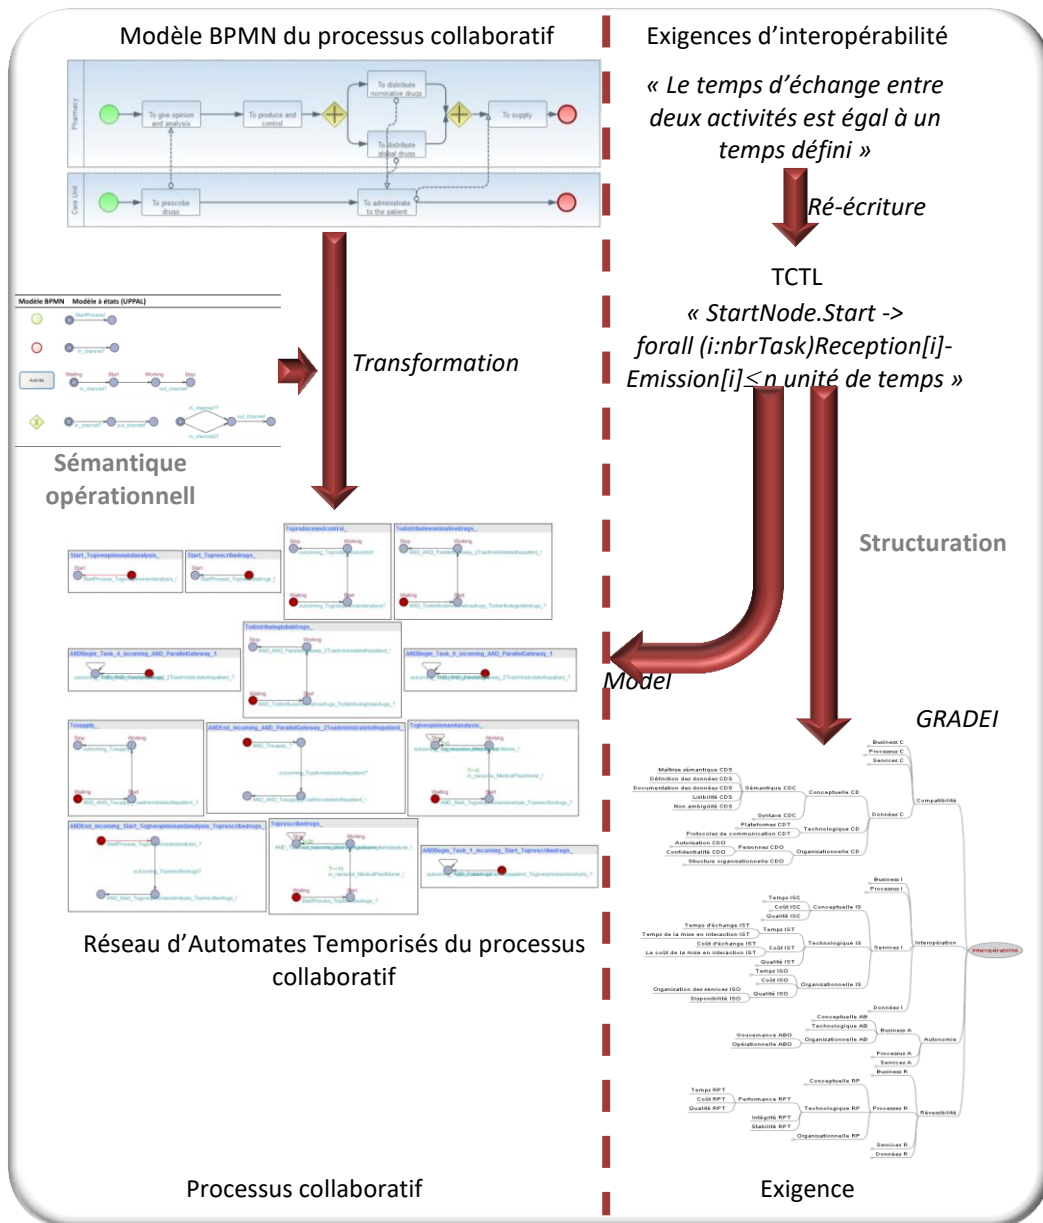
Modèle BPMN du processus collaboratif

Pharmacy

To give opinion and analysis

To produce and control

To distribute nominative drugs

To distribute global drugs

To supply

Care Unit

To prescribe drugs

To administrate to the patient

Exigences d'interopérabilité

« Le temps d'échange entre deux activités est égal à un temps défini »

Ré-écriture

TCTL

« StartNode.Start -> forall (i:nbrTask)Reception[i]-Emission[i]$\leq$n unité de temps »

Modèle BPMN Modèle à états (UPPAL)

StartProcess!

in_channel?

Activité

Working

Start

Stop

out_channel!

Transformation

Sémantique opérationnell

Structuration

Start_Togiveopinionandanalysis_

Start_Toprescribedrugs_

Toproduceandcontrol_

Todistributenominativedrugs_

Todistributeglobaldrugs_

ANDBegin_Task_4_incoming_AND_ParallelGateway_1

ANDBegin_Task_6_incoming_AND_ParallelGateway_1

Tosupply_

ANDEnd_incoming_AND_ParallelGateway_2Toadministratetothepatient_

Togiveopinionandanalysis_

ANDEnd_incoming_Start_Togiveopinionandanalysis_Toprescribedrugs_

Toprescribedrugs_

ANDBegin_Task_1_incoming_Start_Toprescribedrugs_

Model

GRADEI

Réseau d'Automates Temporisés du processus collaboratif

Business C
Processus C
Services C
Maîtrise sémantique CDS
Définition des données CDS
Documentation des données CDS
Lisibilité CDS
Non ambiguïté CDS
Sémantique CDC
Conceptuelle CD
Syntaxe CDC
Plateformes CDT
Protocoles de communication CDT
Technologique CD
Données C
Compatibilité
Automation CDO
Confidentialité CDO
Personnel CDO
Organisationnelle CD
Structure organisationnelle CDO
Business I
Processus I
Temps ISC
Coût ISC
Qualité ISC
Conceptuelle IS
Temps d'échange IST
Temps de la mise en interaction IST
Coût d'échange IST
Le coût de la mise en interaction IST
Temps IST
Coût IST
Qualité IST
Technologique IS
Services I
Interopération
Interopérabilité
Temps ISO
Coût ISO
Organization des services ISO
Qualité ISO
Disponibilité ISO
Organisationnelle IS
Données I
Conceptuelle AB
Technologique AB
Gouvernance ABO
Opérationnelle ABO
Organisationnelle AB
Business A
Autonomie
Processus A
Services A
Business R
Conceptuelle RP
Temps RPT
Coût RPT
Qualité RPT
Performance RPT
Intégrité RPT
Stabilité RPT
Technologique RP
Processus R
Réversibilité
Organisationnelle RP
Services R
Données R

Processus collaboratif

Exigence